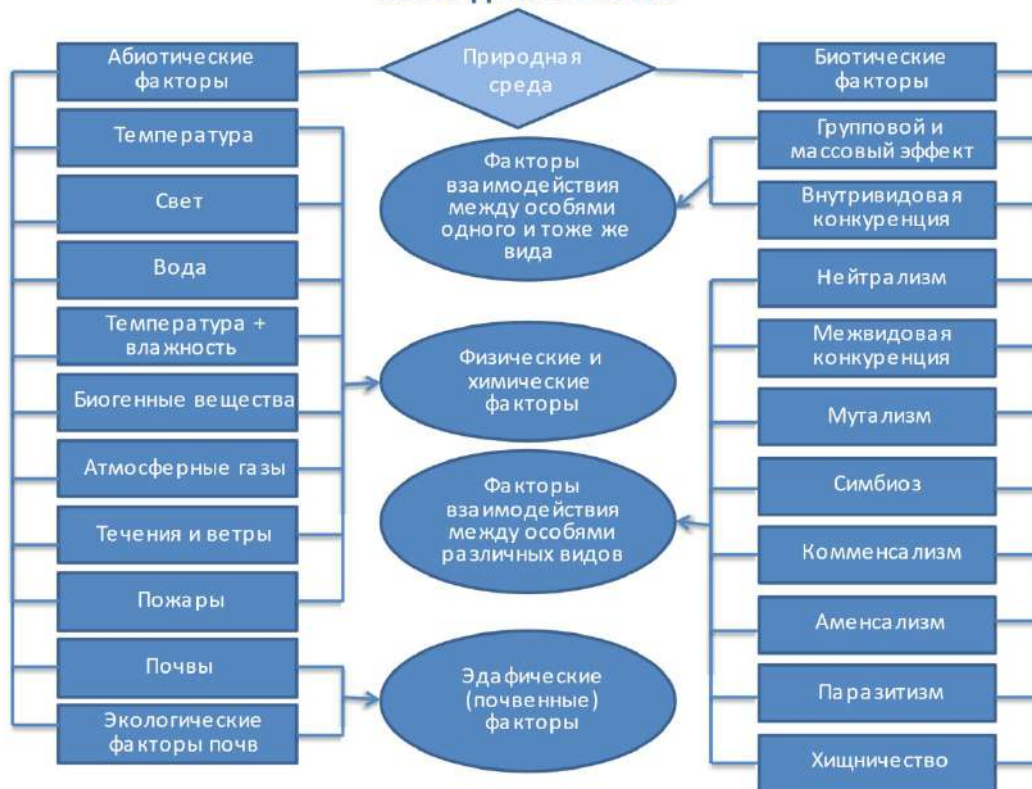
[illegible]

Абиотические факторы

Природная среда

Биотические факторы

Температура

Свет

Вода

Температура + влажность

Биогенные вещества

Атмосферные газы

Течения и ветры

Пожары

Почвы

Экологические факторы почв

Факторы взаимодействия между особями одного и тоже же вида

Физические и химические факторы

Факторы взаимодействия между особями различных видов

Эдафические (почвенные) факторы

Групповой и массовый эффект

Внутривидовая конкуренция

Нейтрализм

Межвидовая конкуренция

Мутализм

Симбиоз

Комменсализм

Аменсализм

Паразитизм

Хищничество